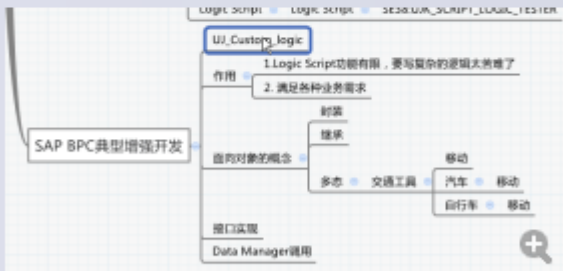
Logic Script　Logic Script　SES&UJK_SCRIPT_LOGIC_TESTER

UJ_Custom_logic

作用

1.Logic Script功能有限，要写复杂的逻辑太费难了

2. 满足各种业务需求

SAP BPC典型增强开发

封装

继承

面向对象的概念

多态

交通工具

移动

汽车

移动

自行车

移动

接口实现

Data Manager调用